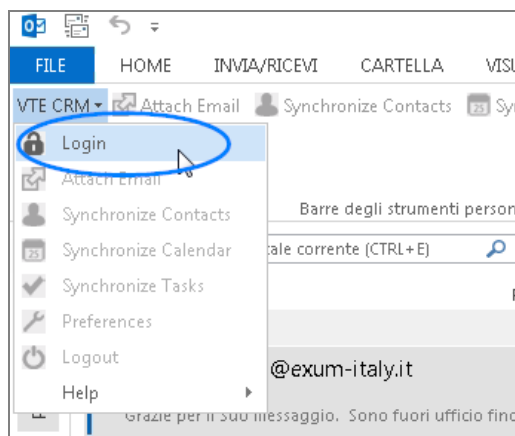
FILE HOME INVIA/RICEVI CARTELLA VISU

VTE CRM Attach Email Synchronize Contacts Sy

Login
Attach Email
Synchronize Contacts
Synchronize Calendar
Synchronize Tasks
Preferences
Logout
Help

Barre degli strumenti person

cale corrente (CTRL+E)

@exum-italy.it

Grazie per il suo messaggio. Sono fuori ufficio fino